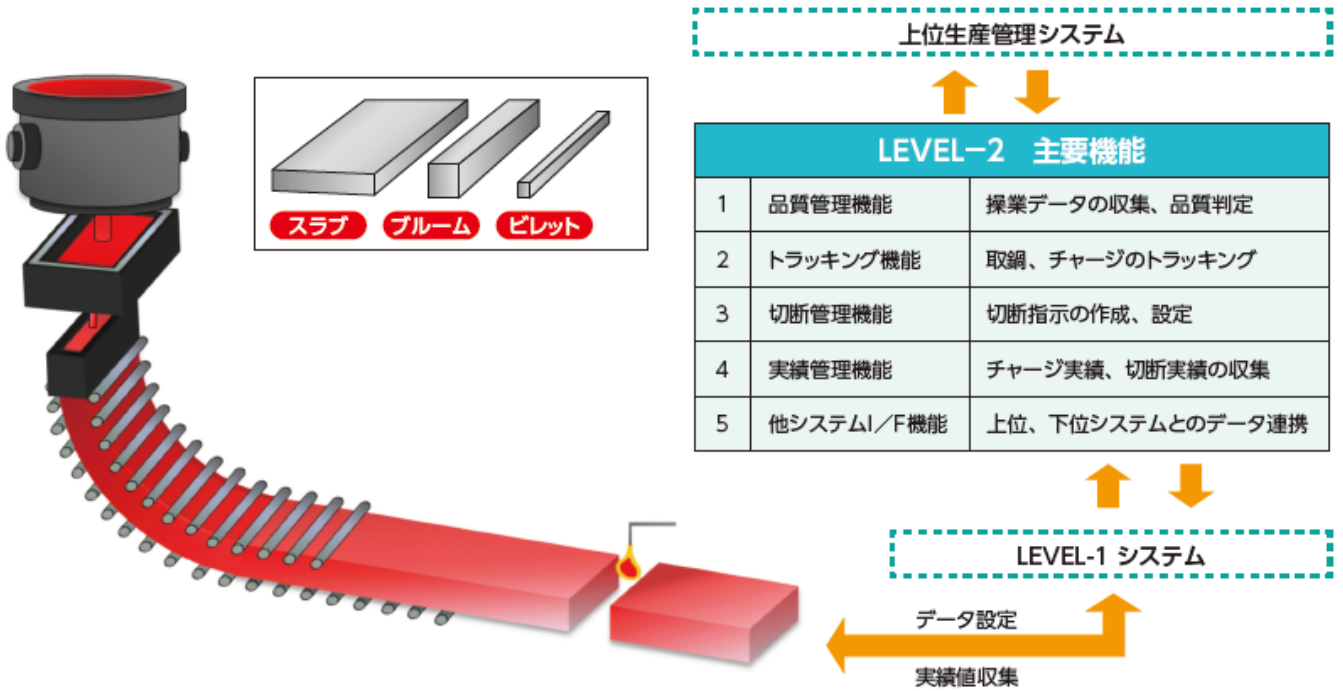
スラブ ブルーム ビレット

上位生産管理システム

| LEVEL−2　主要機能 | | |
|---|---|---|
| 1 | 品質管理機能 | 操業データの収集、品質判定 |
| 2 | トラッキング機能 | 取鍋、チャージのトラッキング |
| 3 | 切断管理機能 | 切断指示の作成、設定 |
| 4 | 実績管理機能 | チャージ実績、切断実績の収集 |
| 5 | 他システムI／F機能 | 上位、下位システムとのデータ連携 |

LEVEL-1 システム

データ設定

実績値収集